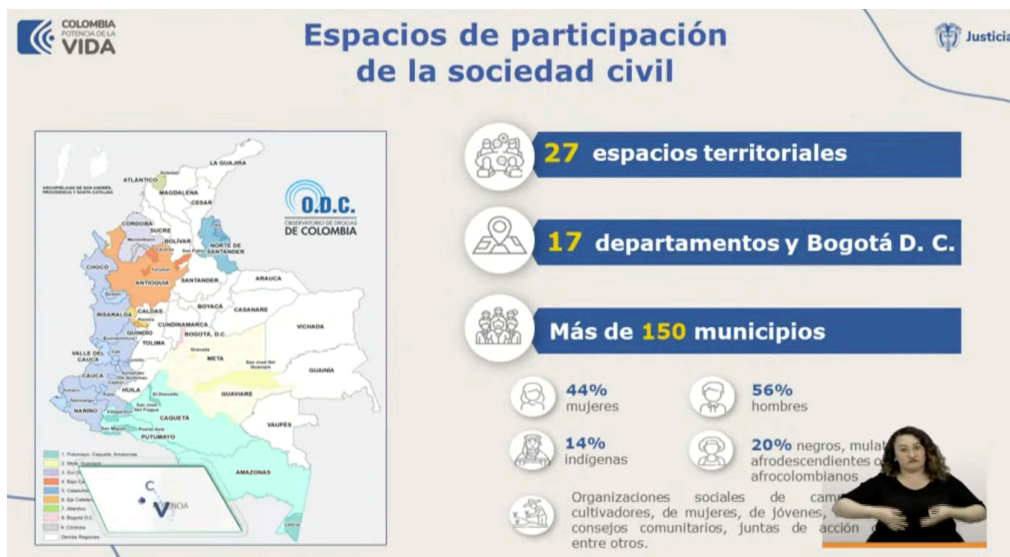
COLOMBIA POTENCIA DE LA VIDA

Espacios de participación de la sociedad civil

Justicia

ARCHIPIÉLAGO DE SAN ANDRÉS, PROVIDENCIA Y SANTA CATALINA

LA GUAJIRA

ATLÁNTICO

MAGDALENA

CESAR

CÓRDOBA

SUCRE

BOLÍVAR

NORTE DE SANTANDER

CHOCÓ

ANTIOQUIA

SANTANDER

ARAUCA

BOYACÁ

CASANARE

RISARALDA

CALDAS

CUNDINAMARCA

VICHADA

QUINDÍO

BOGOTÁ, D.C.

TOLIMA

META

VALLE DEL CAUCA

GUAINÍA

CAUCA

HUILA

GUAVIARE

NARIÑO

CAQUETÁ

VAUPÉS

PUTUMAYO

AMAZONAS

O.D.C. OBSERVATORIO DE DROGAS DE COLOMBIA

1. Putumayo, Caquetá, Amazonas
2. Meta, Guaviare
3. Sur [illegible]
4. Bajo Ca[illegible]
5. Catatumbo
6. Eje Cafetero
7. Atlántico
8. Bogotá D.C.
9. Córdoba
Demás Regiones

27 espacios territoriales

17 departamentos y Bogotá D. C.

Más de 150 municipios

44% mujeres

56% hombres

14% indígenas

20% negros, mulat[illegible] afrodescendientes o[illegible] afrocolombianos

Organizaciones sociales de cam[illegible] cultivadores, de mujeres, de jóvenes, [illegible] consejos comunitarios, juntas de acción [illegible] entre otros.